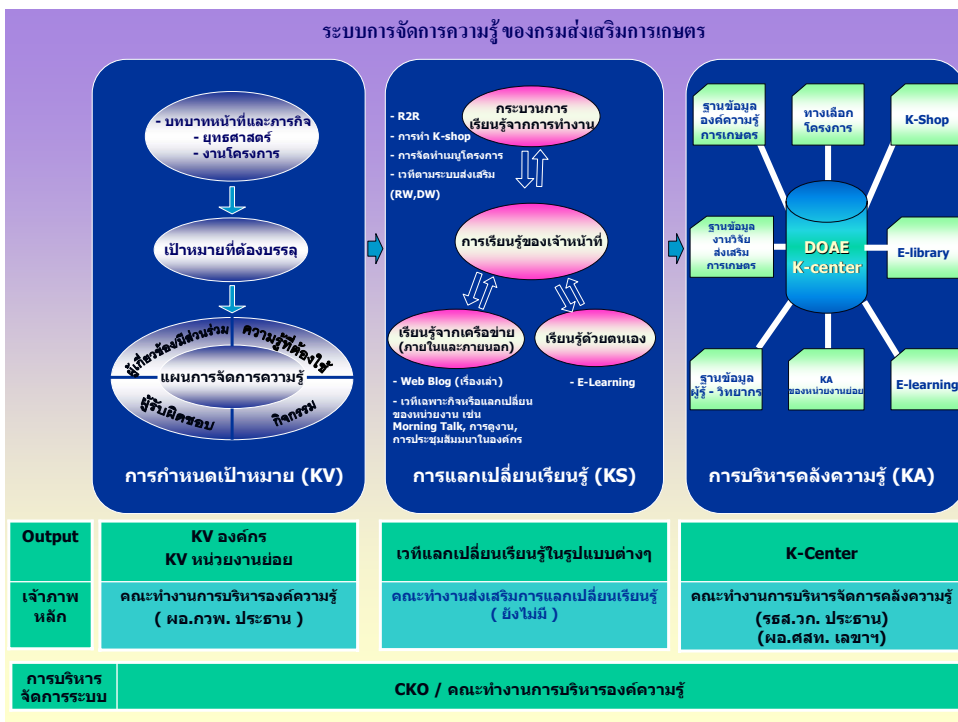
ระบบการจัดการความรู้ ของกรมส่งเสริมการเกษตร

- บทบาทหน้าที่และภารกิจ
- ยุทธศาสตร์
- งานโครงการ

เป้าหมายที่ต้องบรรลุ

ผู้เกี่ยวข้อง/มีส่วนร่วม
ความรู้ที่ต้องใช้
แผนการจัดการความรู้
ผู้รับผิดชอบ
กิจกรรม

การกำหนดเป้าหมาย (KV)

- R2R
- การทำ K-shop
- การจัดทำเมนูโครงการ
- เวทีตามระบบส่งเสริม (RW,DW)

กระบวนการเรียนรู้จากการทำงาน

การเรียนรู้ของเจ้าหน้าที่

เรียนรู้จากเครือข่าย (ภายในและภายนอก)

เรียนรู้ด้วยตนเอง

- Web Blog (เรื่องเล่า)
- เวทีเฉพาะกิจหรือแลกเปลี่ยนของหน่วยงาน เช่น Morning Talk, การดูงาน, การประชุมสัมมนาในองค์กร

- E-Learning

การแลกเปลี่ยนเรียนรู้ (KS)

ฐานข้อมูลองค์ความรู้การเกษตร

ทางเลือกโครงการ

K-Shop

ฐานข้อมูลงานวิจัยส่งเสริมการเกษตร

DOAE K-center

E-library

ฐานข้อมูลผู้รู้ - วิทยากร

KA ของหน่วยงานย่อย

E-learning

การบริหารคลังความรู้ (KA)

| Output | KV องค์กร<br>KV หน่วยงานย่อย | เวทีแลกเปลี่ยนเรียนรู้ในรูปแบบต่างๆ | K-Center |
|---|---|---|---|
| เจ้าภาพหลัก | คณะทำงานการบริหารองค์ความรู้<br>( ผอ.กวพ. ประธาน ) | คณะทำงานส่งเสริมการแลกเปลี่ยนเรียนรู้<br>( ยังไม่มี ) | คณะทำงานการบริหารจัดการคลังความรู้<br>(รธส.วก. ประธาน)<br>(ผอ.ศสท. เลขาฯ) |

| การบริหารจัดการระบบ | CKO / คณะทำงานการบริหารองค์ความรู้ |
|---|---|